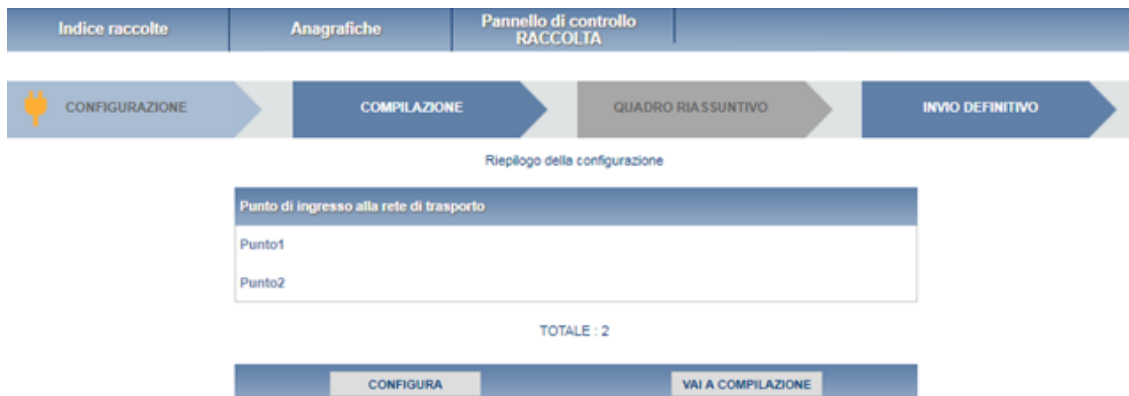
Indice raccolte
Anagrafiche
Pannello di controllo RACCOLTA

CONFIGURAZIONE
COMPILAZIONE
QUADRO RIASSUNTIVO
INVIO DEFINITIVO

Riepilogo della configurazione

| Punto di ingresso alla rete di trasporto |
|---|
| Punto1 |
| Punto2 |

TOTALE : 2

CONFIGURA
VAI A COMPILAZIONE